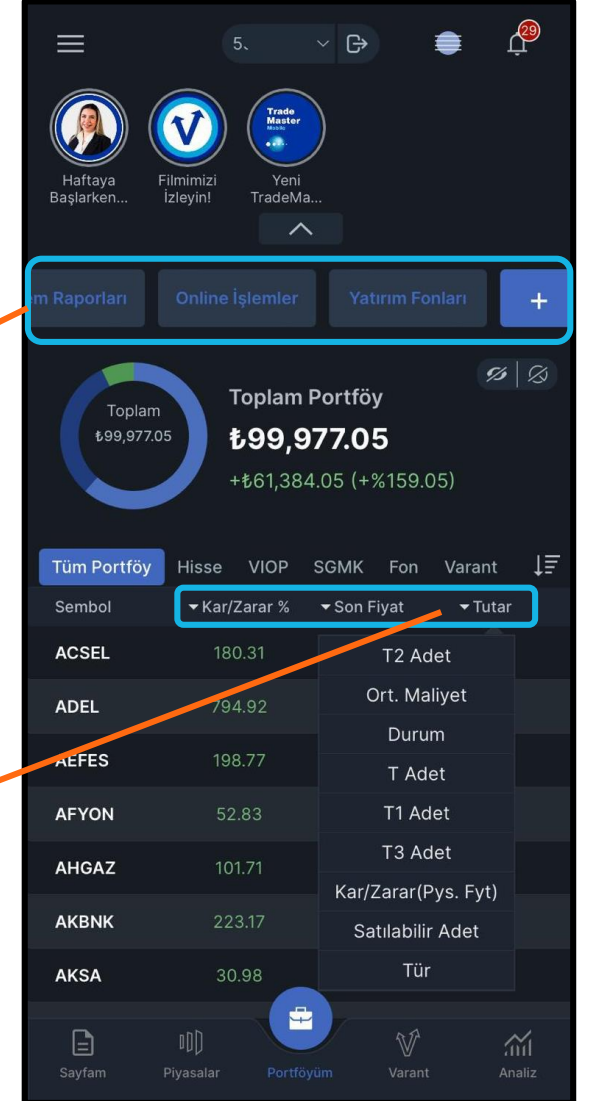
5.

29

Trade Master Mobile

Haftaya Başlarken...

Filmimizi İzleyin!

Yeni TradeMa...

m Raporları

Online İşlemler

Yatırım Fonları

+

Toplam
₺99,977.05

Toplam Portföy

₺99,977.05

+₺61,384.05 (+%159.05)

Tüm Portföy

Hisse

VIOP

SGMK

Fon

Varant

Sembol

Kar/Zarar %

Son Fiyat

Tutar

| | | |
|---|---|---|
| ACSEL | 180.31 | T2 Adet |
| ADEL | 794.92 | Ort. Maliyet |
| | | Durum |
| AEFES | 198.77 | T Adet |
| AFYON | 52.83 | T1 Adet |
| AHGAZ | 101.71 | T3 Adet |
| | | Kar/Zarar(Pys. Fyt) |
| AKBNK | 223.17 | Satılabilir Adet |
| AKSA | 30.98 | Tür |

Sayfam

Piyasalar

Portföyüm

Varant

Analiz